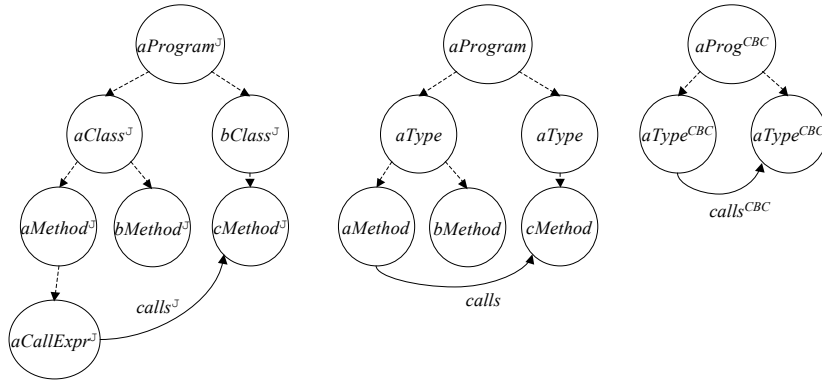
$aProgram^{J}$

$aClass^{J}$

$bClass^{J}$

$aMethod^{J}$

$bMethod^{J}$

$cMethod^{J}$

$calls^{J}$

$aCallExpr^{J}$

$aProgram$

$aType$

$aType$

$aMethod$

$bMethod$

$cMethod$

$calls$

$aProg^{CBC}$

$aType^{CBC}$

$aType^{CBC}$

$calls^{CBC}$